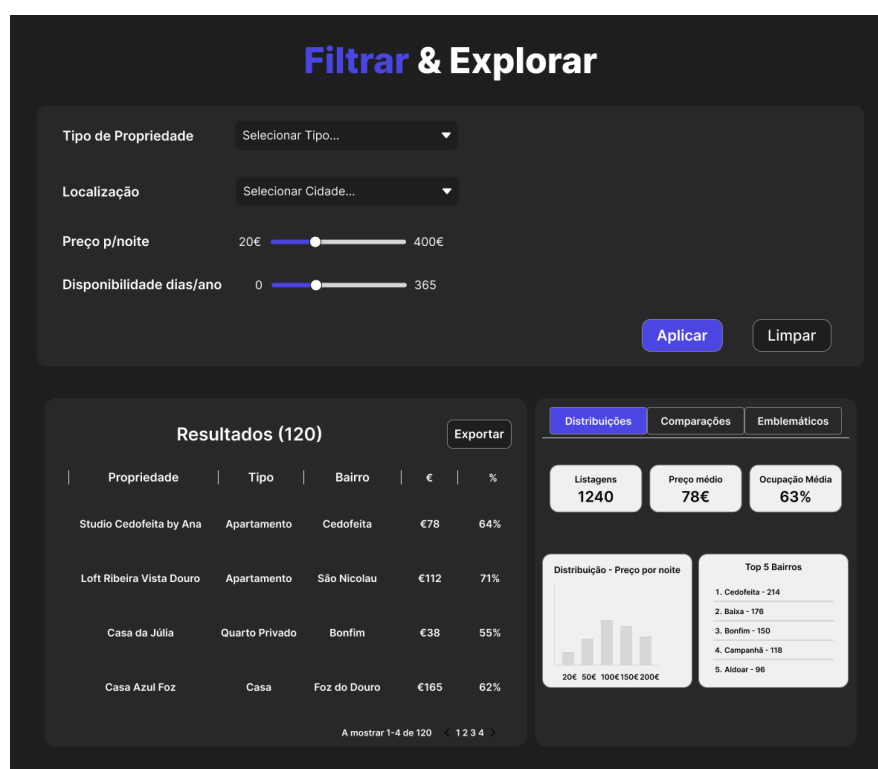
Filtrar & Explorar

Tipo de Propriedade
Selecionar Tipo...

Localização
Selecionar Cidade...

Preço p/noite 20€ 400€

Disponibilidade dias/ano 0 365

Aplicar
Limpar

Resultados (120)
Exportar

| Propriedade | Tipo | Bairro | € | % |
|---|---|---|---|---|
| Studio Cedofeita by Ana | Apartamento | Cedofeita | €78 | 64% |
| Loft Ribeira Vista Douro | Apartamento | São Nicolau | €112 | 71% |
| Casa da Júlia | Quarto Privado | Bonfim | €38 | 55% |
| Casa Azul Foz | Casa | Foz do Douro | €165 | 62% |

A mostrar 1-4 de 120 1 2 3 4

Distribuições
Comparações
Emblemáticos

Listagens
1240

Preço médio
78€

Ocupação Média
63%

Distribuição - Preço por noite
20€ 50€ 100€ 150€ 200€

Top 5 Bairros
1. Cedofeita - 214
2. Baixa - 176
3. Bonfim - 150
4. Campanhã - 118
5. Aldoar - 96